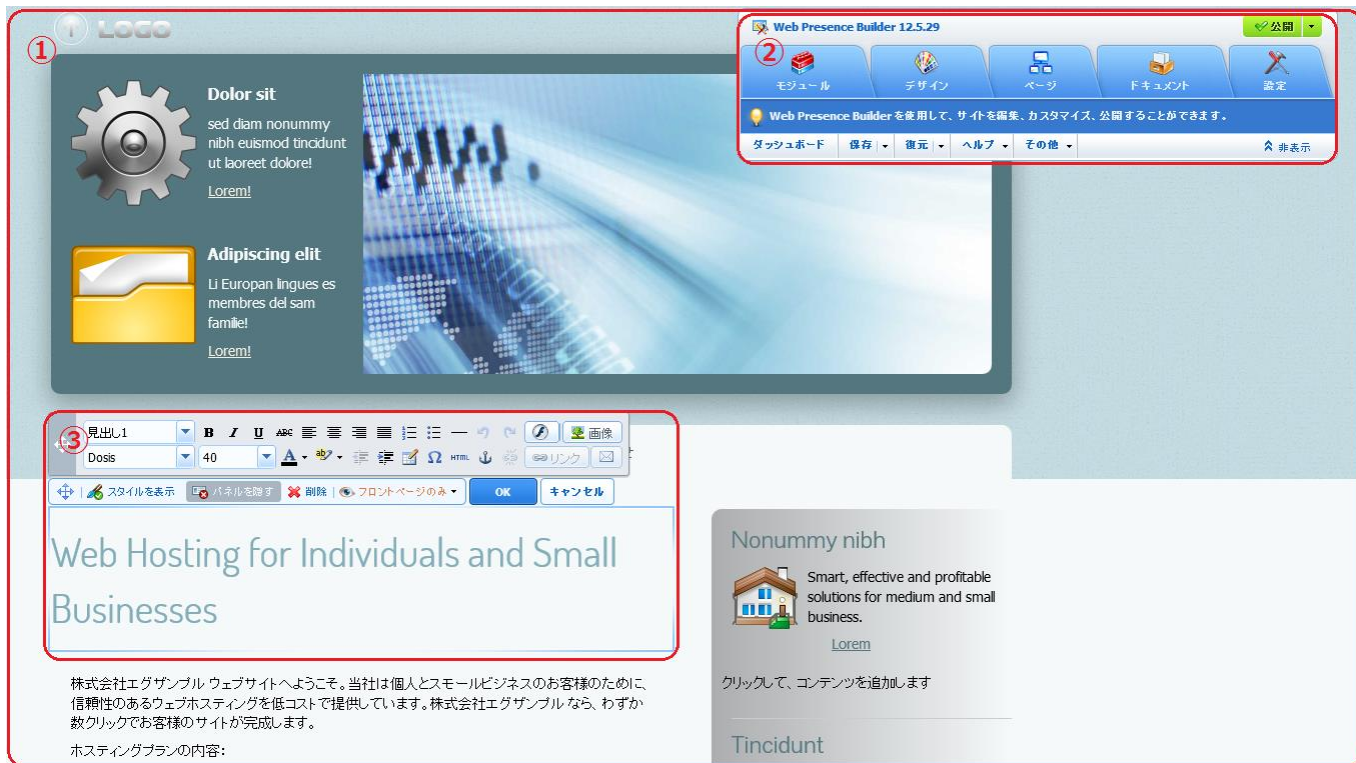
LOGO

①

Web Presence Builder 12.5.29

公開

②

モジュール

デザイン

ページ

ドキュメント

設定

Web Presence Builder を使用して、サイトを編集、カスタマイズ、公開することができます。

ダッシュボード | 保存 | 復元 | ヘルプ | その他 | 非表示

Dolor sit

sed diam nonummy nibh euismod tincidunt ut laoreet dolore!

Lorem!

Adipiscing elit

Li Europan lingues es membres del sam familie!

Lorem!

③

見出し1

Dosis

40

画像

HTML

リンク

スタイルを表示 | パネルを隠す | 削除 | フロントページのみ | OK | キャンセル

Web Hosting for Individuals and Small Businesses

Nonummy nibh

Smart, effective and profitable solutions for medium and small business.

Lorem

クリックして、コンテンツを追加します

Tincidunt

株式会社エグザンプル ウェブサイトへようこそ。当社は個人とスモールビジネスのお客様のために、信頼性のあるウェブホスティングを低コストで提供しています。株式会社エグザンプル なら、わずか数クリックでお客様のサイトが完成します。

ホスティングプランの内容: